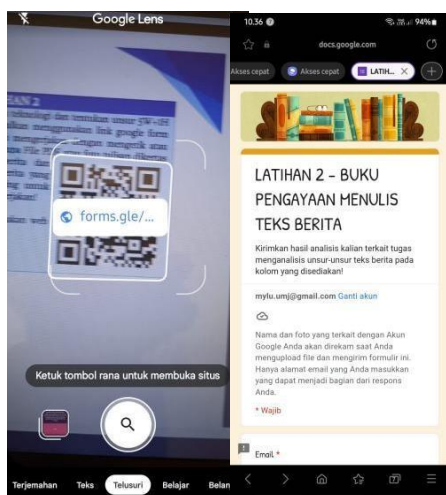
Google Lens

forms.gle/...

Ketuk tombol rana untuk membuka situs

Terjemahan Teks Telusuri Belajar Belan

10.36

94%

docs.google.com

Akses cepat Akses cepat LATIH...

LATIHAN 2 - BUKU PENGAYAAN MENULIS TEKS BERITA

Kirimkan hasil analisis kalian terkait tugas menganalisis unsur-unsur teks berita pada kolom yang disediakan!

mylu.umj@gmail.com Ganti akun

Nama dan foto yang terkait dengan Akun Google Anda akan direkam saat Anda mengupload file dan mengirim formulir ini. Hanya alamat email yang Anda masukkan yang dapat menjadi bagian dari respons Anda.

* Wajib

Email *